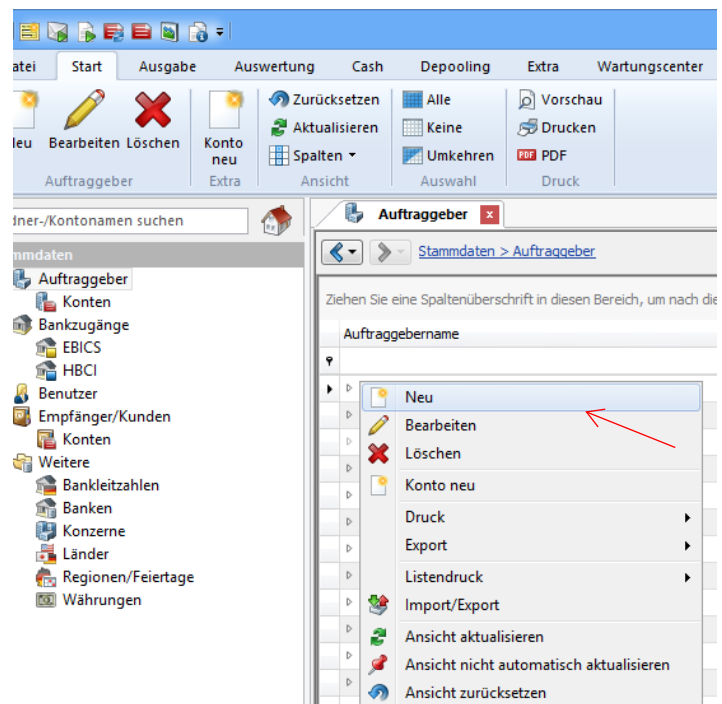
atei Start Ausgabe Auswertung Cash Depooling Extra Wartungscenter

Ieu Bearbeiten Löschen
Auftraggeber

Konto neu
Extra

Zurücksetzen
Aktualisieren
Spalten
Ansicht

Alle
Keine
Umkehren
Auswahl

Vorschau
Drucken
PDF
Druck

dner-/Kontonamen suchen

mmdaten
Auftraggeber
Konten
Bankzugänge
EBICS
HBCI
Benutzer
Empfänger/Kunden
Konten
Weitere
Bankleitzahlen
Banken
Konzerne
Länder
Regionen/Feiertage
Währungen

Auftraggeber

Stammdaten > Auftraggeber

Ziehen Sie eine Spaltenüberschrift in diesen Bereich, um nach die

Auftraggebername

Neu
Bearbeiten
Löschen
Konto neu
Druck
Export
Listendruck
Import/Export
Ansicht aktualisieren
Ansicht nicht automatisch aktualisieren
Ansicht zurücksetzen